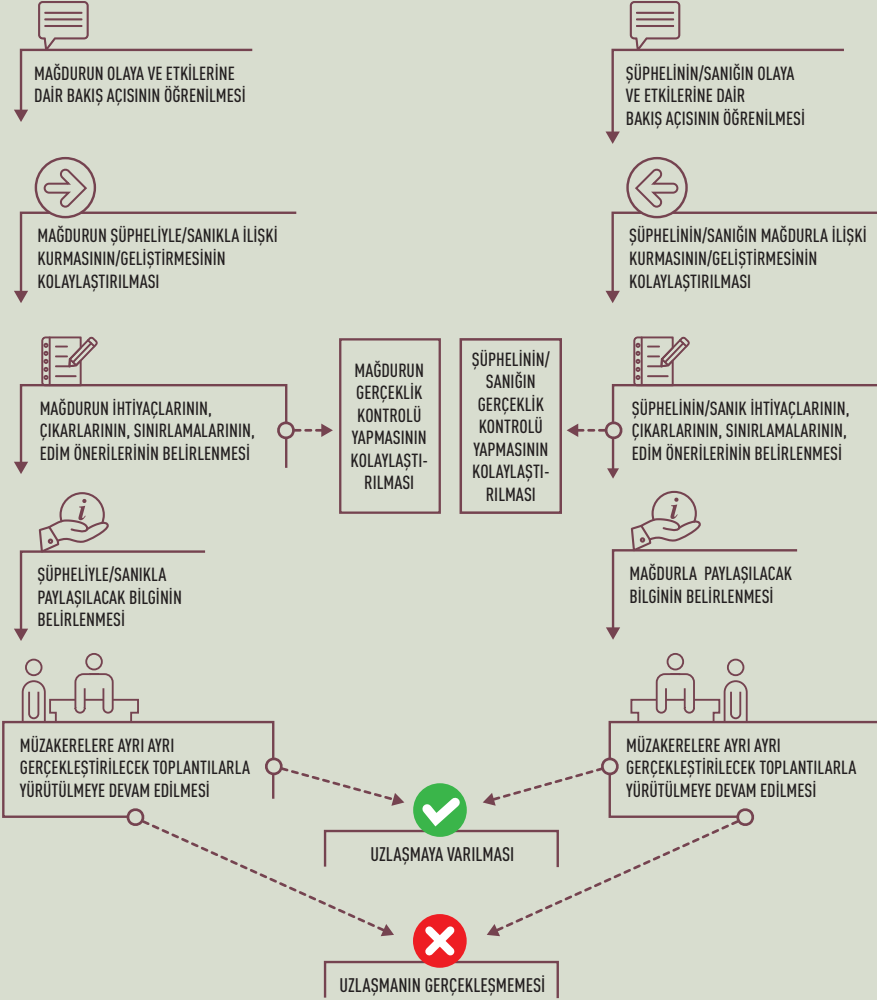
MAĞDURUN OLAYA VE ETKİLERİNE DAİR BAKIŞ AÇISININ ÖĞRENİLMESİ

ŞÜPHELİNİN/SANIĞIN OLAYA VE ETKİLERİNE DAİR BAKIŞ AÇISININ ÖĞRENİLMESİ

MAĞDURUN ŞÜPHELİYLE/SANIKLA İLİŞKİ KURMASININ/GELİŞTİRMESİNİN KOLAYLAŞTIRILMASI

ŞÜPHELİNİN/SANIĞIN MAĞDURLA İLİŞKİ KURMASININ/GELİŞTİRMESİNİN KOLAYLAŞTIRILMASI

MAĞDURUN İHTİYAÇLARININ, ÇIKARLARININ, SINIRLAMALARININ, EDİM ÖNERİLERİNİN BELİRLENMESİ

MAĞDURUN GERÇEKLİK KONTROLÜ YAPMASININ KOLAYLAŞTIRILMASI

ŞÜPHELİNİN/SANIĞIN GERÇEKLİK KONTROLÜ YAPMASININ KOLAYLAŞTIRILMASI

ŞÜPHELİNİN/SANIK İHTİYAÇLARININ, ÇIKARLARININ, SINIRLAMALARININ, EDİM ÖNERİLERİNİN BELİRLENMESİ

ŞÜPHELİYLE/SANIKLA PAYLAŞILACAK BİLGİNİN BELİRLENMESİ

MAĞDURLA PAYLAŞILACAK BİLGİNİN BELİRLENMESİ

MÜZAKERELERE AYRI AYRI GERÇEKLEŞTİRİLECEK TOPLANTILARLA YÜRÜTÜLMEYE DEVAM EDİLMESİ

MÜZAKERELERE AYRI AYRI GERÇEKLEŞTİRİLECEK TOPLANTILARLA YÜRÜTÜLMEYE DEVAM EDİLMESİ

UZLAŞMAYA VARILMASI

UZLAŞMANIN GERÇEKLEŞMEMESİ